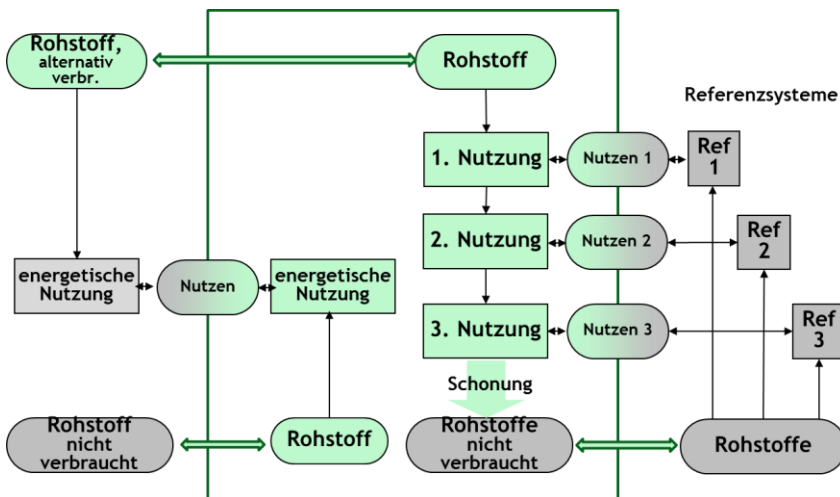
Rohstoff, alternativ verbr.

Rohstoff

Referenzsysteme

1. Nutzung

Nutzen 1

Ref 1

2. Nutzung

Nutzen 2

Ref 2

energetische Nutzung

Nutzen

energetische Nutzung

3. Nutzung

Nutzen 3

Ref 3

Schonung

Rohstoff nicht verbraucht

Rohstoff

Rohstoffe nicht verbraucht

Rohstoffe